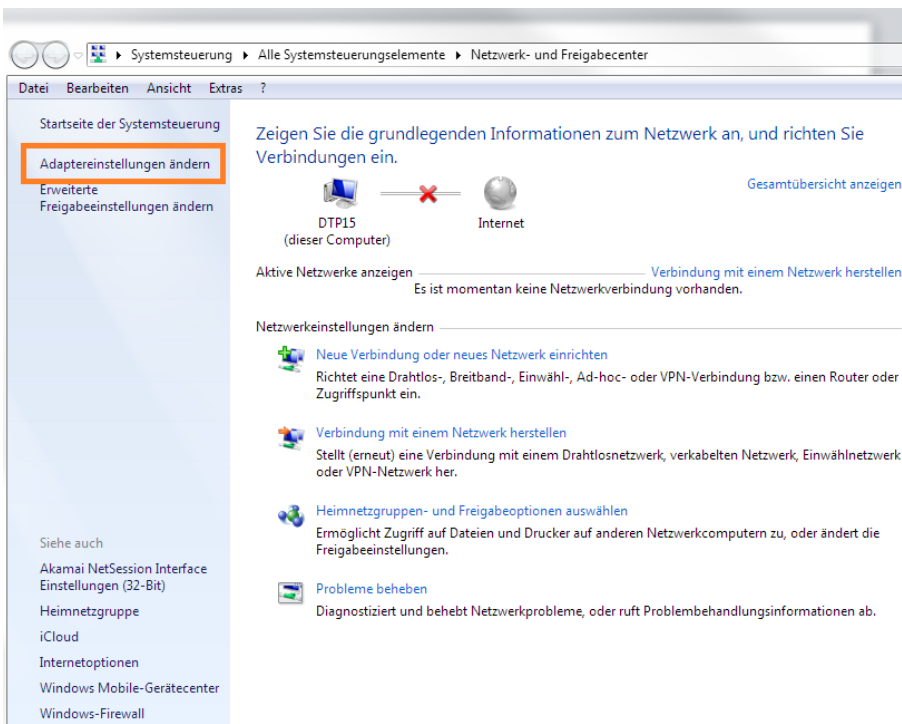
▸ Systemsteuerung ▸ Alle Systemsteuerungselemente ▸ Netzwerk- und Freigabecenter

Datei Bearbeiten Ansicht Extras ?

Startseite der Systemsteuerung

Adaptereinstellungen ändern

Erweiterte Freigabeeinstellungen ändern

Zeigen Sie die grundlegenden Informationen zum Netzwerk an, und richten Sie Verbindungen ein.

Gesamtübersicht anzeigen

DTP15
(dieser Computer)

Internet

Aktive Netzwerke anzeigen

Verbindung mit einem Netzwerk herstellen

Es ist momentan keine Netzwerkverbindung vorhanden.

Netzwerkeinstellungen ändern

Neue Verbindung oder neues Netzwerk einrichten
Richtet eine Drahtlos-, Breitband-, Einwähl-, Ad-hoc- oder VPN-Verbindung bzw. einen Router oder Zugriffspunkt ein.

Verbindung mit einem Netzwerk herstellen
Stellt (erneut) eine Verbindung mit einem Drahtlosnetzwerk, verkabelten Netzwerk, Einwählnetzwerk oder VPN-Netzwerk her.

Heimnetzgruppen- und Freigabeoptionen auswählen
Ermöglicht Zugriff auf Dateien und Drucker auf anderen Netzwerkcomputern zu, oder ändert die Freigabeeinstellungen.

Probleme beheben
Diagnostiziert und behebt Netzwerkprobleme, oder ruft Problembehandlungsinformationen ab.

Siehe auch

Akamai NetSession Interface Einstellungen (32-Bit)

Heimnetzgruppe

iCloud

Internetoptionen

Windows Mobile-Gerätecenter

Windows-Firewall